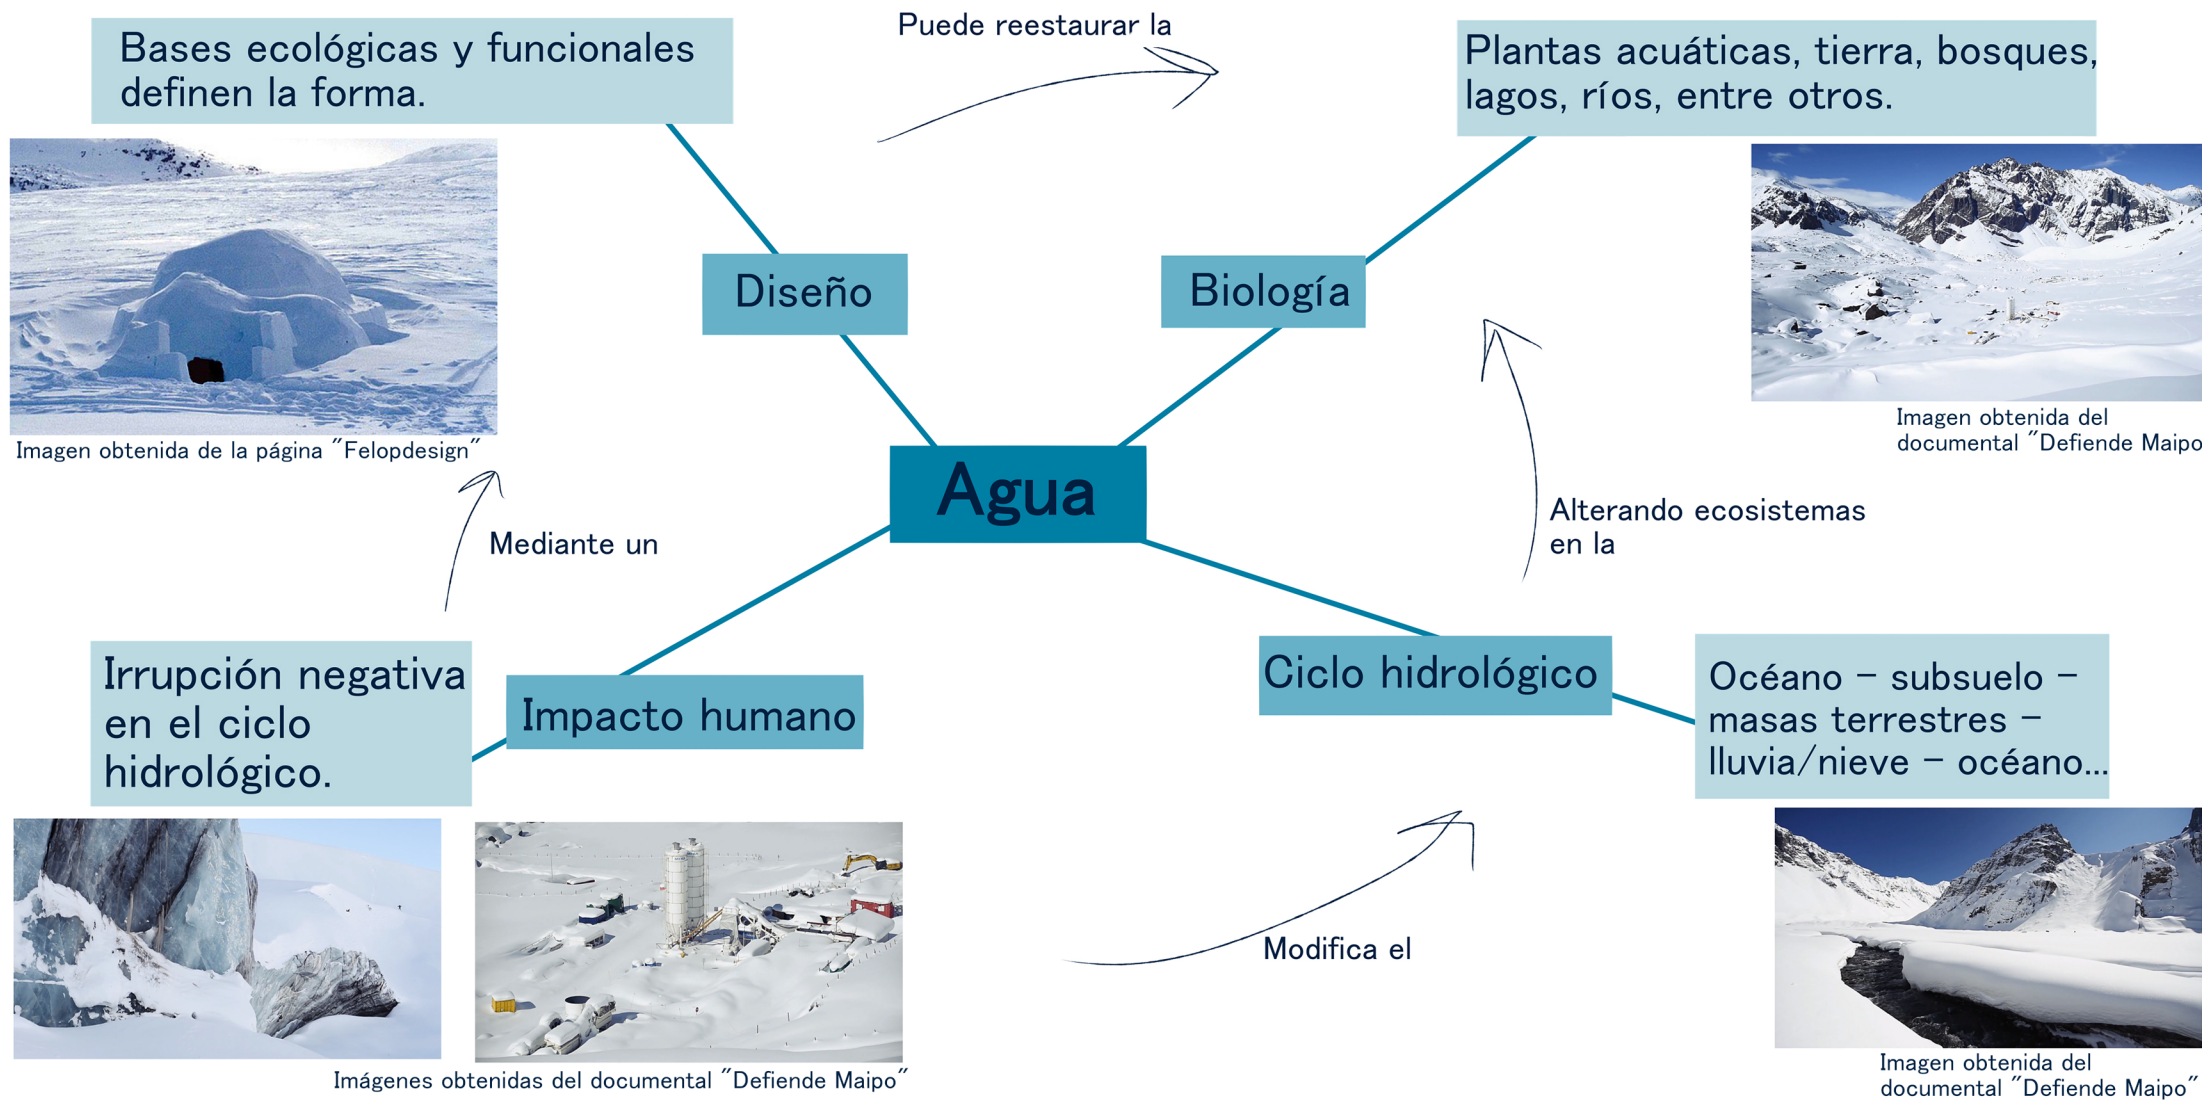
Bases ecológicas y funcionales definen la forma.

Puede reestaurar la

Plantas acuáticas, tierra, bosques, lagos, ríos, entre otros.

Diseño

Biología

Imagen obtenida de la página "Felopdesign"

Imagen obtenida del documental "Defiende Maipo

Agua

Mediante un

Alterando ecosistemas en la

Irrupción negativa en el ciclo hidrológico.

Impacto humano

Ciclo hidrológico

Océano – subsuelo – masas terrestres – lluvia/nieve – océano...

Modifica el

Imágenes obtenidas del documental "Defiende Maipo"

Imagen obtenida del documental "Defiende Maipo"